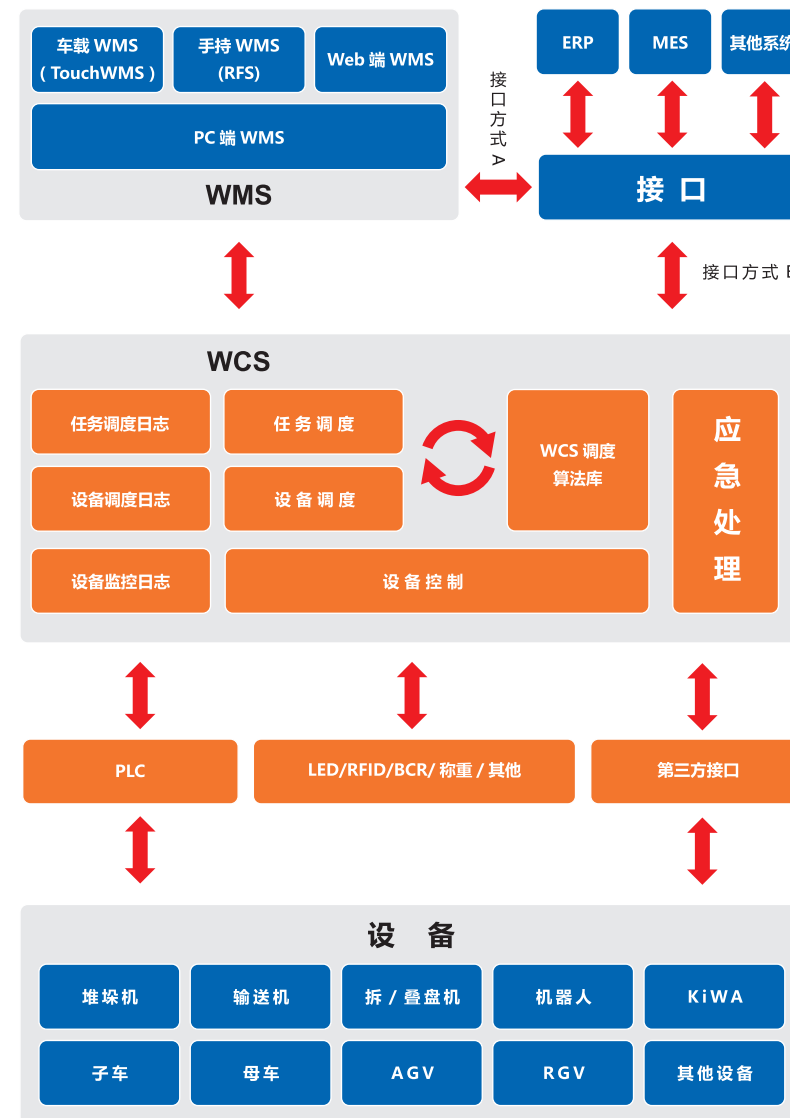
车载 WMS（TouchWMS）

手持 WMS (RFS)

Web 端 WMS

PC 端 WMS

WMS

接口方式 A

ERP

MES

其他系统

接 口

接口方式 B

WCS

任务调度日志

任务调度

WCS 调度算法库

应急处理

设备调度日志

设备调度

设备监控日志

设备控制

PLC

LED/RFID/BCR/ 称重 / 其他

第三方接口

设 备

堆垛机

输送机

拆 / 叠盘机

机器人

KiWA

子车

母车

AGV

RGV

其他设备